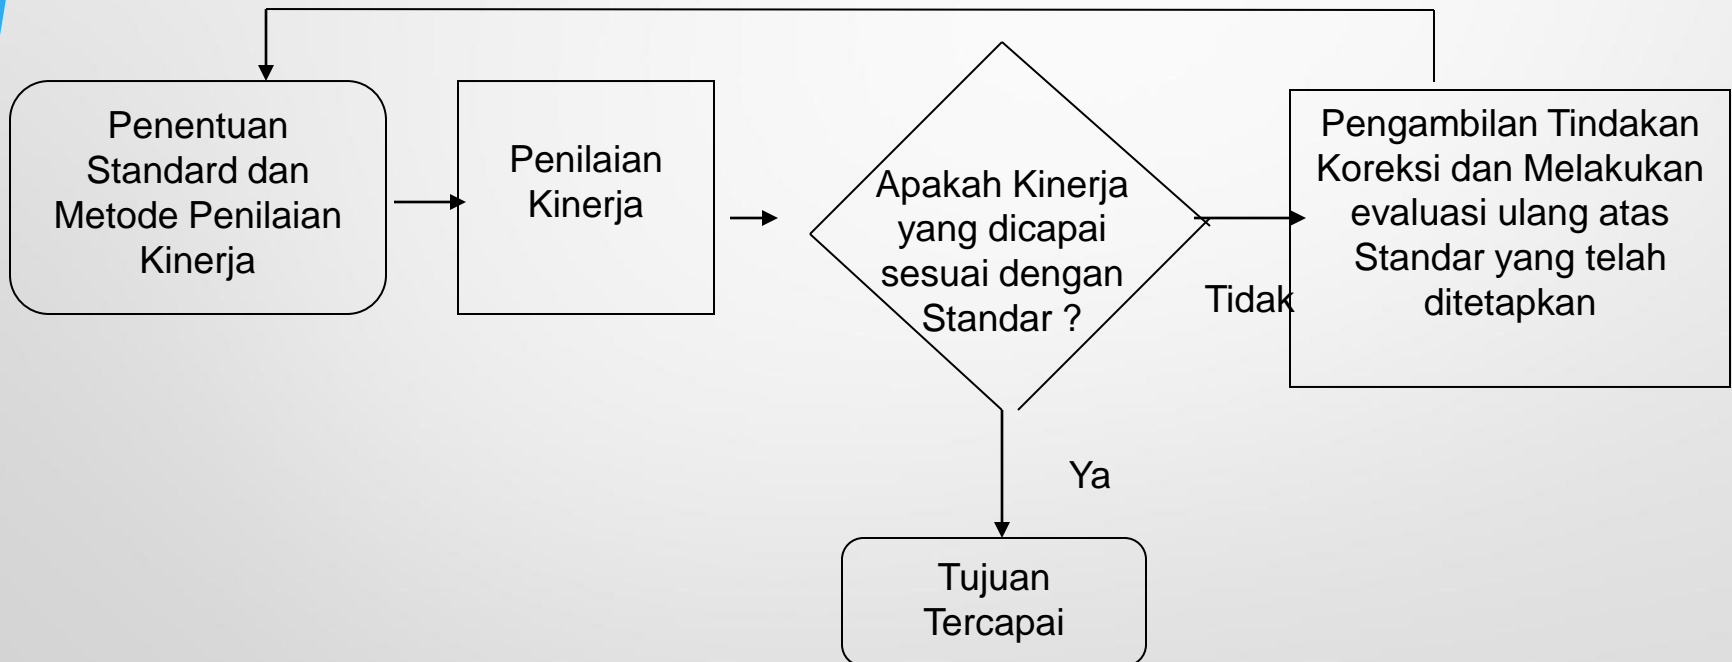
Penentuan Standard dan Metode Penilaian Kinerja

Penilaian Kinerja

Apakah Kinerja yang dicapai sesuai dengan Standar ?

Tidak

Pengambilan Tindakan Koreksi dan Melakukan evaluasi ulang atas Standar yang telah ditetapkan

Ya

Tujuan Tercapai